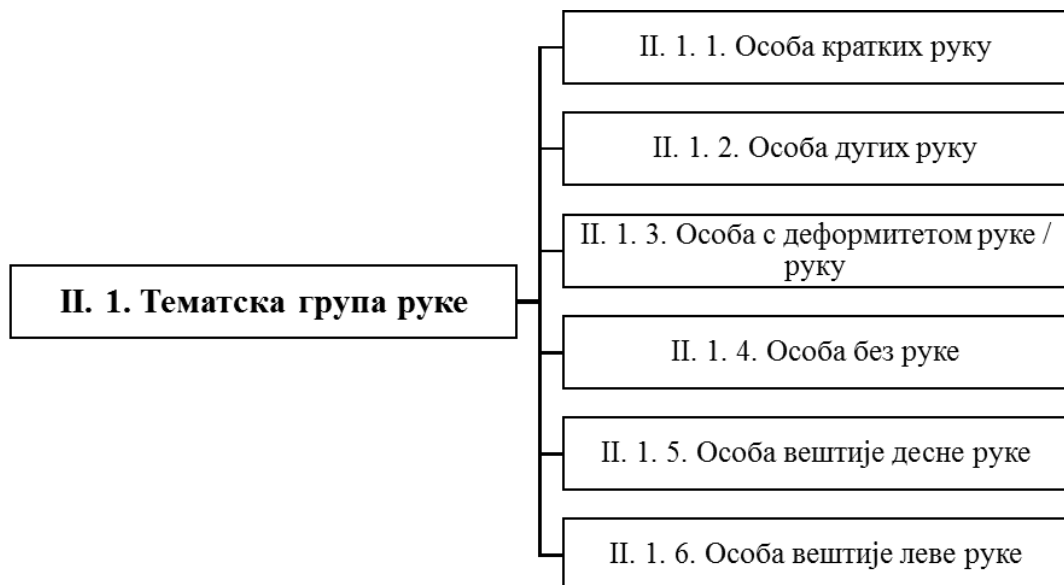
II. 1. Тематска група руке

II. 1. 1. Особа кратких руку

II. 1. 2. Особа дугих руку

II. 1. 3. Особа с деформитетом руке / руку

II. 1. 4. Особа без руке

II. 1. 5. Особа вештије десне руке

II. 1. 6. Особа вештије леве руке